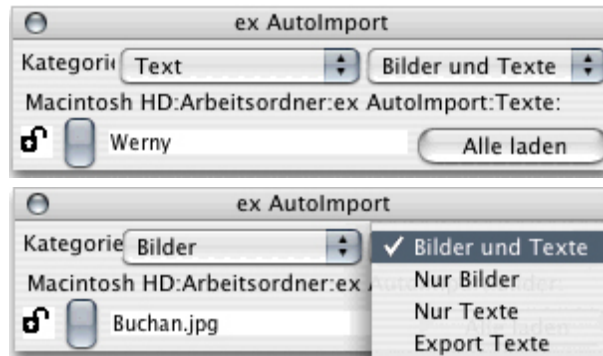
ex AutoImport

Kategori Text Bilder und Texte

Macintosh HD:Arbeitsordner:ex AutoImport:Texte:

Werny Alle laden

ex AutoImport

Kategorie Bilder

Macintosh HD:Arbeitsordner:ex A

Buchan.jpg

✓ Bilder und Texte
Nur Bilder
Nur Texte
Export Texte